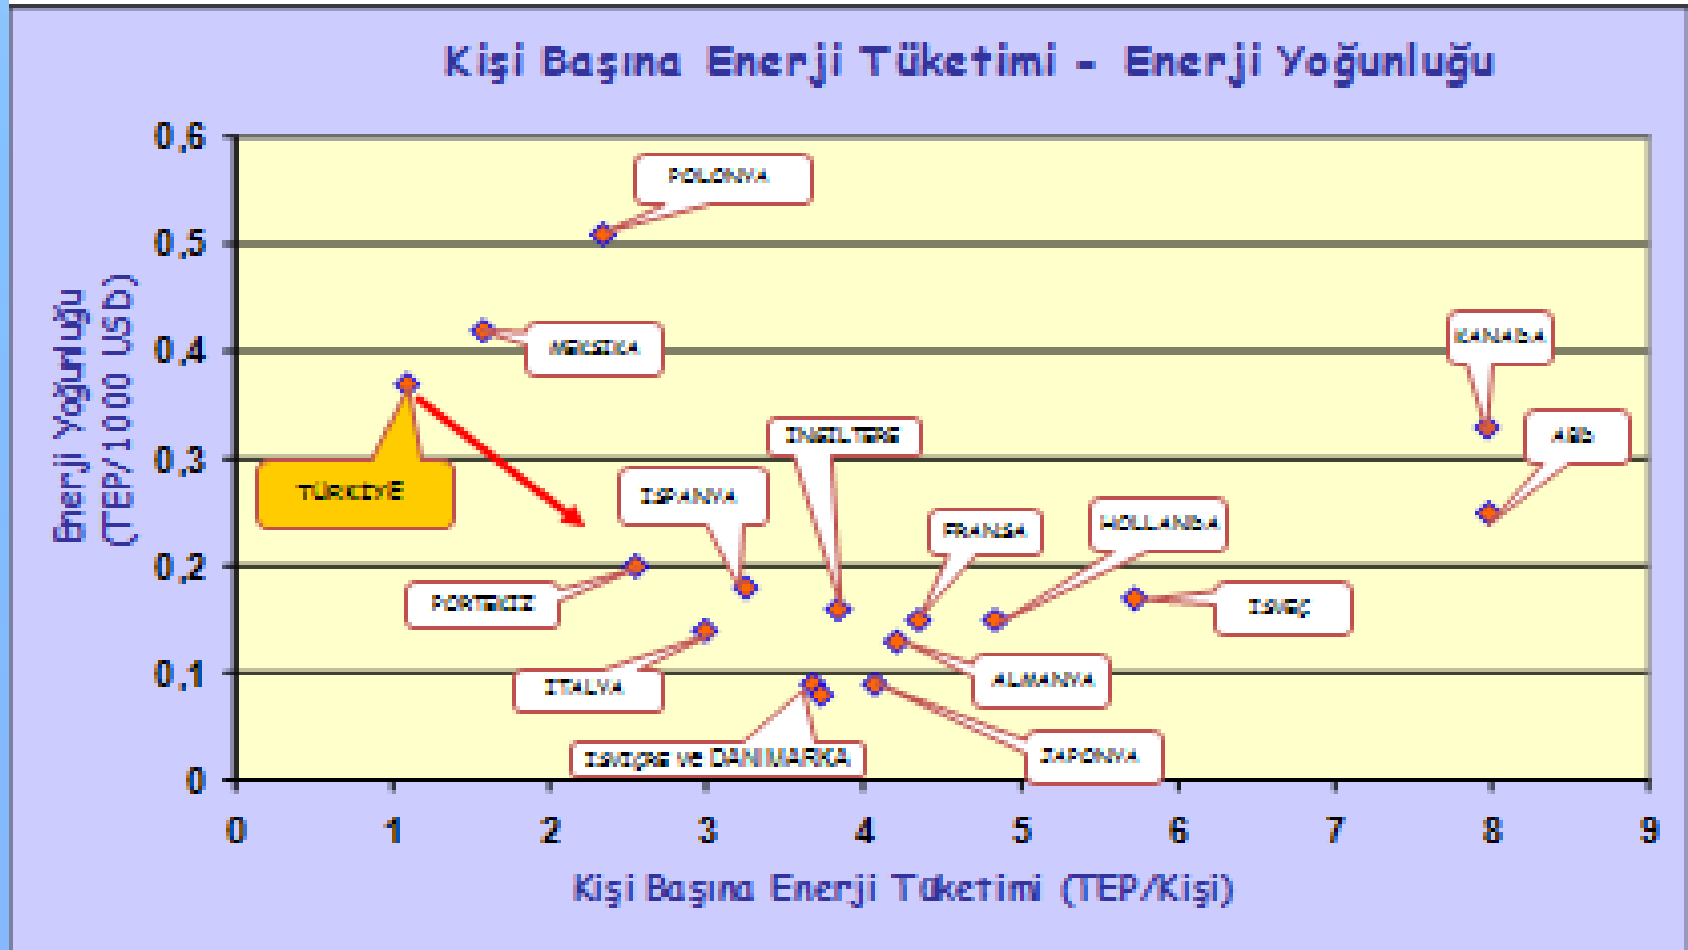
Kişi Başına Enerji Tüketimi - Enerji Yoğunluğu

Enerji Yoğunluğu (TEP/1000 USD)

0,6
0,5
0,4
0,3
0,2
0,1
0

POLONYA
MEKSİKA
KANADA
TÜRKİYE
İNGİLTERE
ABD
İSPANYA
FRANSA
HOLLANDA
PORTEKİZ
İSVEÇ
İTALYA
ALMANYA
İSVİÇRE ve DANİMARKA
JAPONYA

0 1 2 3 4 5 6 7 8 9

Kişi Başına Enerji Tüketimi (TEP/Kişi)